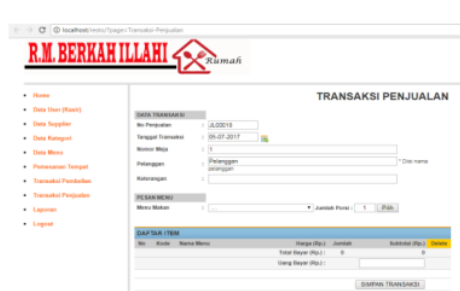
localhost/resto/?page=Transaksi-Penjualan

R.M. BERKAH ILLAHI

Rumah

Home
Data User (Kasir)
Data Supplier
Data Kategori
Data Menu
Pemesanan Tempat
Transaksi Pembelian
Transaksi Penjualan
Laporan
Logout

TRANSAKSI PENJUALAN

DATA TRANSAKSI
No Penjualan : JL00019
Tanggal Transaksi : 05-07-2017
Nomor Meja : 1
Pelanggan : Pelanggan * Diisi nama pelanggan
Keterangan :

PESAN MENU
Menu Makan : .... Jumlah Porsi : 1 Pilih

DAFTAR ITEM

| No | Kode | Nama Menu | Harga (Rp.) | Jumlah | Subtotal (Rp.) | Delete |
|---|---|---|---|---|---|---|
| | | | Total Bayar (Rp.) : | 0 | 0 | |
| | | | Uang Bayar (Rp.) : | | | |

SIMPAN TRANSAKSI